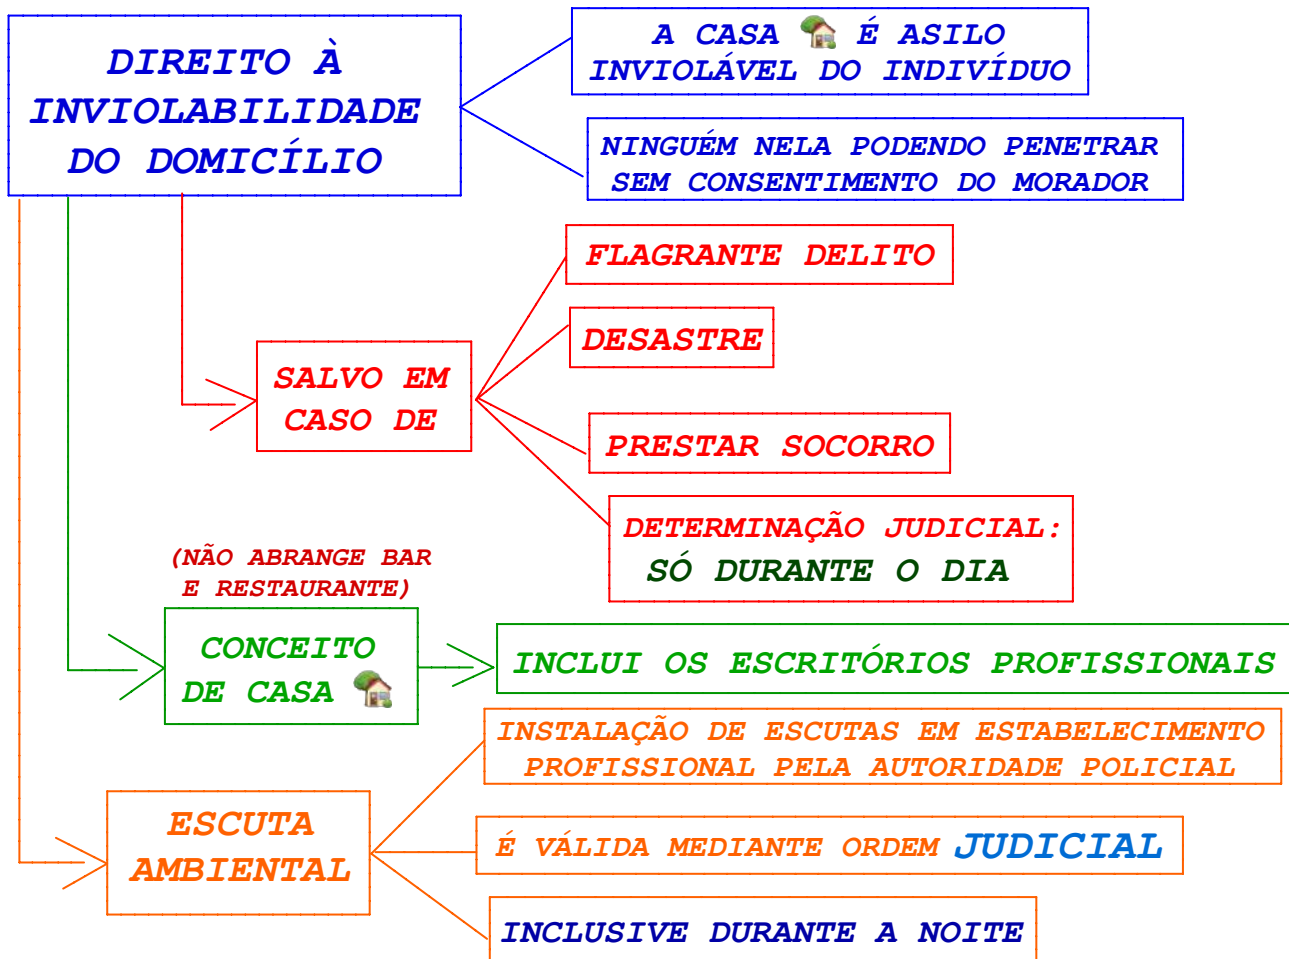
DIREITO À INVIOLABILIDADE DO DOMICÍLIO

A CASA É ASILO INVIOLÁVEL DO INDIVÍDUO

NINGUÉM NELA PODENDO PENETRAR SEM CONSENTIMENTO DO MORADOR

SALVO EM CASO DE

FLAGRANTE DELITO

DESASTRE

PRESTAR SOCORRO

DETERMINAÇÃO JUDICIAL: SÓ DURANTE O DIA

(NÃO ABRANGE BAR E RESTAURANTE)

CONCEITO DE CASA

INCLUI OS ESCRITÓRIOS PROFISSIONAIS

ESCUTA AMBIENTAL

INSTALAÇÃO DE ESCUTAS EM ESTABELECIMENTO PROFISSIONAL PELA AUTORIDADE POLICIAL

É VÁLIDA MEDIANTE ORDEM JUDICIAL

INCLUSIVE DURANTE A NOITE